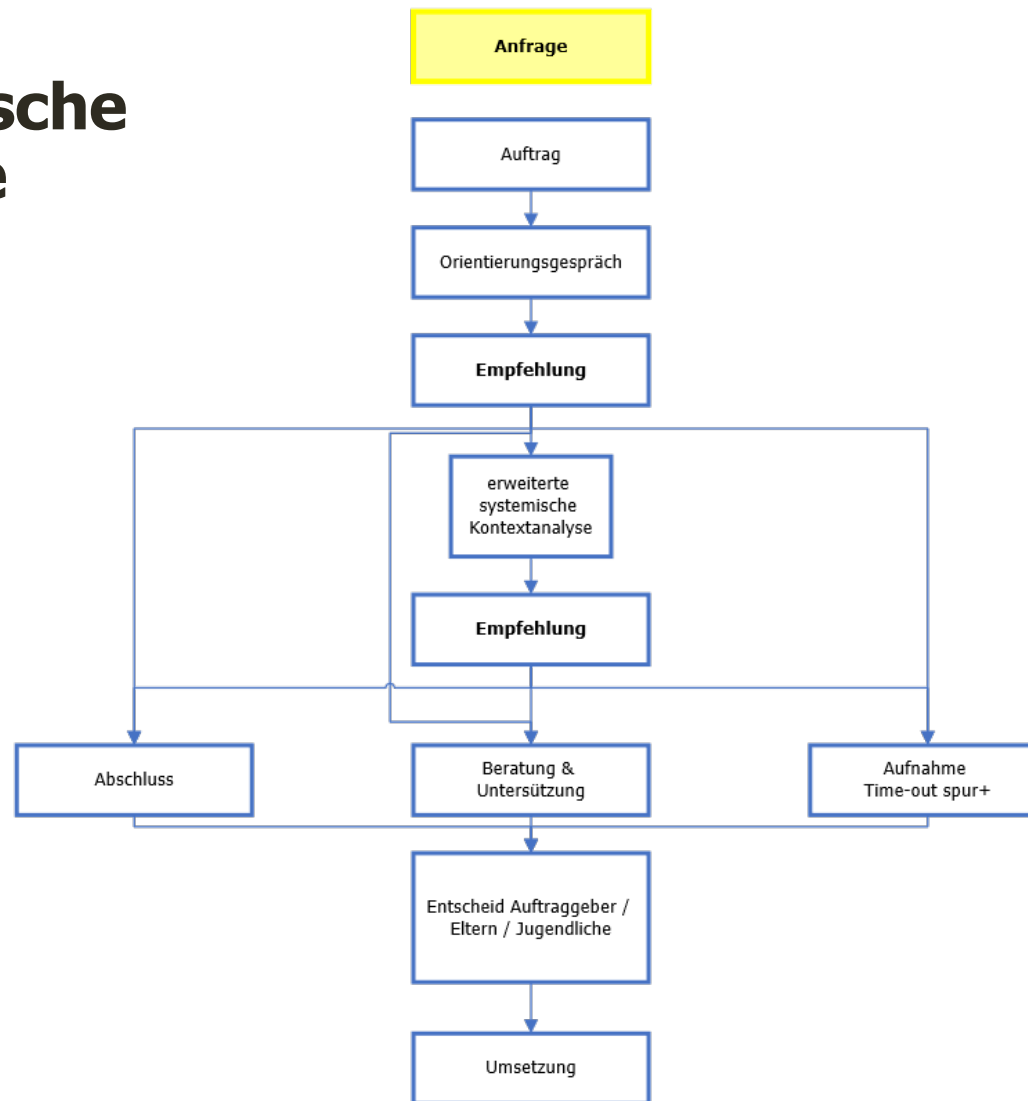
sche
e

Anfrage

Auftrag

Orientierungsgespräch

Empfehlung

erweiterte systemische Kontextanalyse

Empfehlung

Abschluss

Beratung & Untersützung

Aufnahme Time-out spur+

Entscheid Auftraggeber / Eltern / Jugendliche

Umsetzung